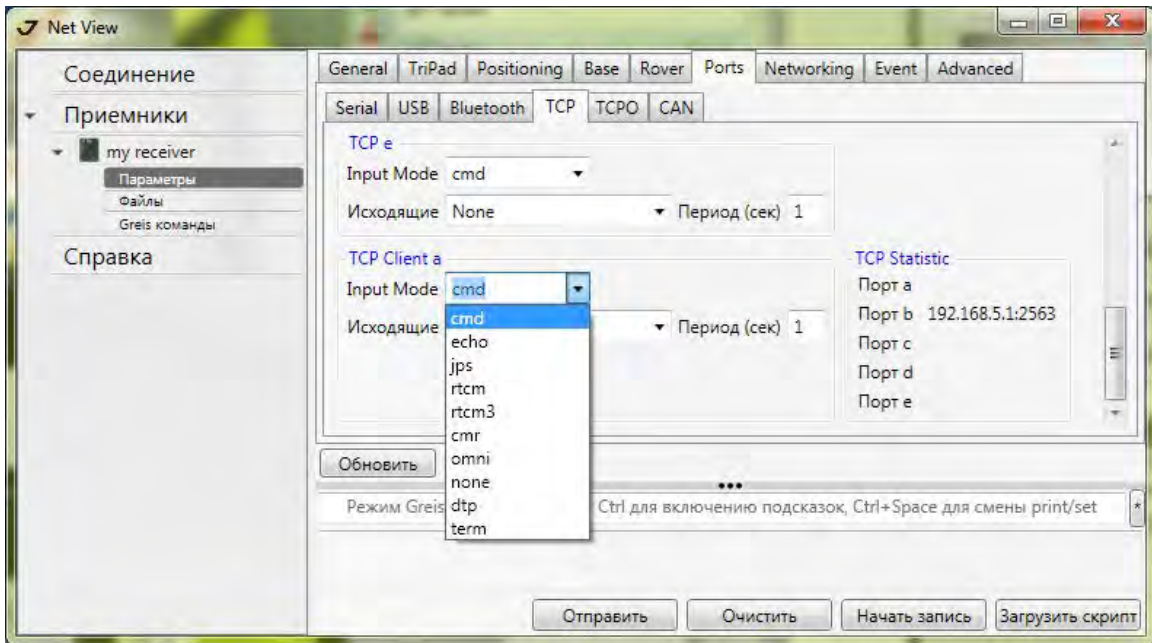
Net View

Соединение

Приемники

my receiver

Параметры

Файлы

Greis команды

Справка

General | TriPad | Positioning | Base | Rover | Ports | Networking | Event | Advanced

Serial | USB | Bluetooth | TCP | TCPO | CAN

TCP e

Input Mode cmd

Исходящие None

Период (сек) 1

TCP Client a

Input Mode cmd

Исходящие

Период (сек) 1

cmd
echo
jps
rtcm
rtcm3
cmr
omni
none
dtp
term

TCP Statistic

Порт a

Порт b 192.168.5.1:2563

Порт c

Порт d

Порт e

Обновить

Режим Greis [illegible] Ctrl для включению подсказок, Ctrl+Space для смены print/set

Отправить | Очистить | Начать запись | Загрузить скрипт